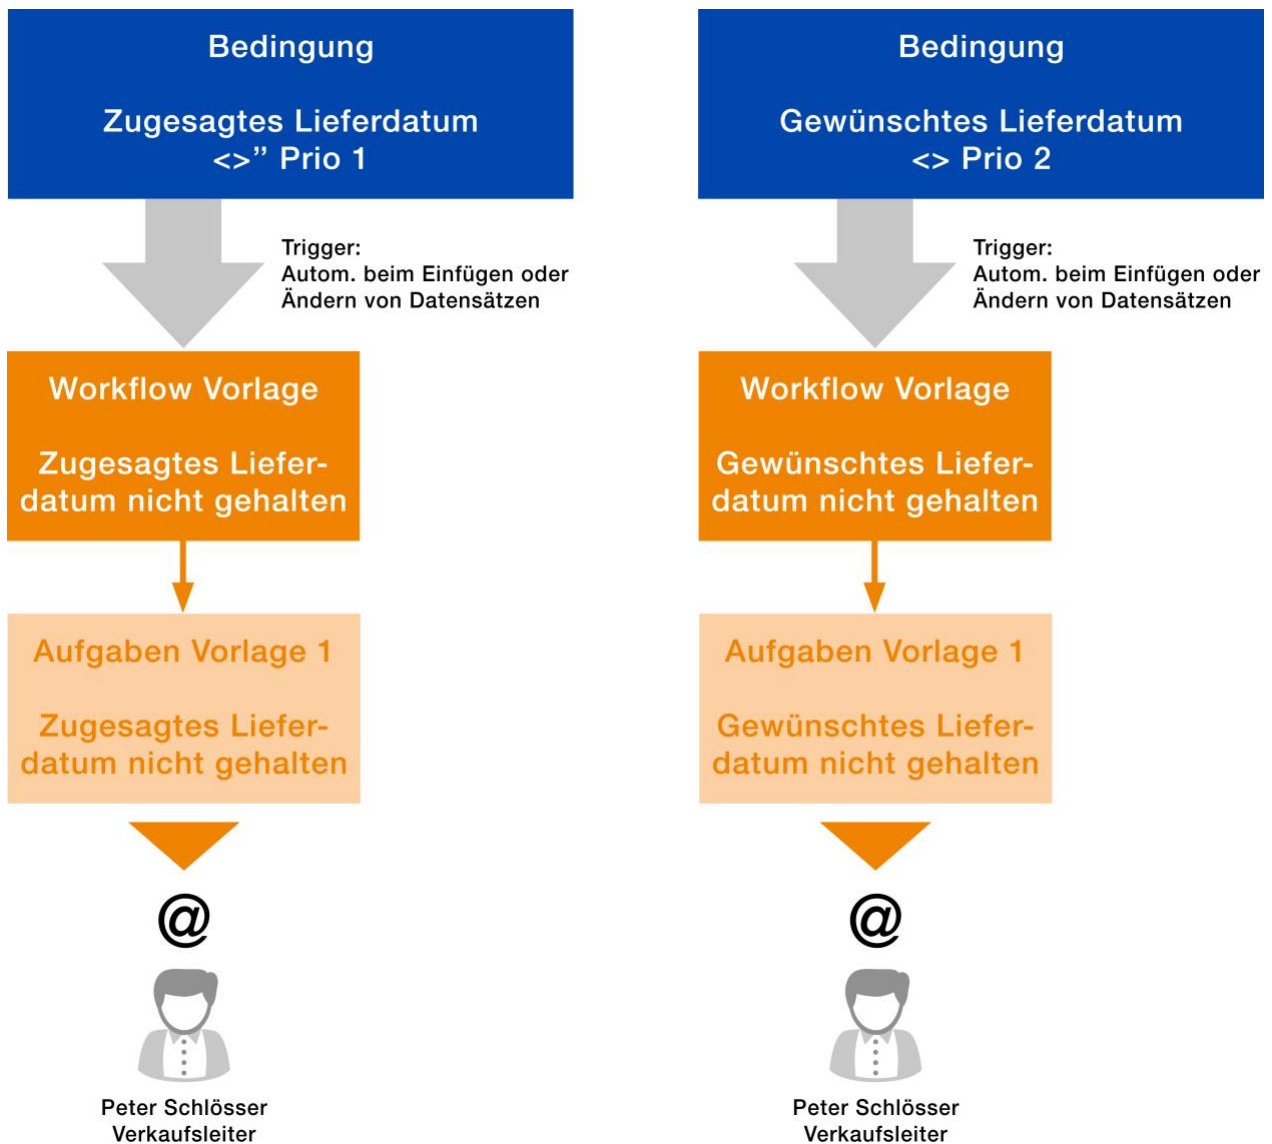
Bedingung

Zugesagtes Lieferdatum <>" Prio 1

Trigger:
Autom. beim Einfügen oder Ändern von Datensätzen

Workflow Vorlage

Zugesagtes Lieferdatum nicht gehalten

Aufgaben Vorlage 1

Zugesagtes Lieferdatum nicht gehalten

@

Peter Schlösser
Verkaufsleiter

Bedingung

Gewünschtes Lieferdatum <> Prio 2

Trigger:
Autom. beim Einfügen oder Ändern von Datensätzen

Workflow Vorlage

Gewünschtes Lieferdatum nicht gehalten

Aufgaben Vorlage 1

Gewünschtes Lieferdatum nicht gehalten

@

Peter Schlösser
Verkaufsleiter